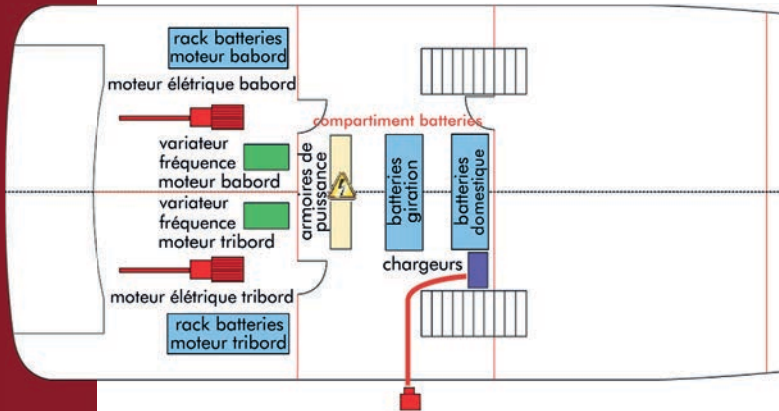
rack batteries moteur babord

moteur élétrique babord

variateur fréquence moteur babord

variateur fréquence moteur tribord

moteur élétrique tribord

rack batteries moteur tribord

compartiment batteries

armoires de puissance

batteries giration

batteries domestique

chargeurs